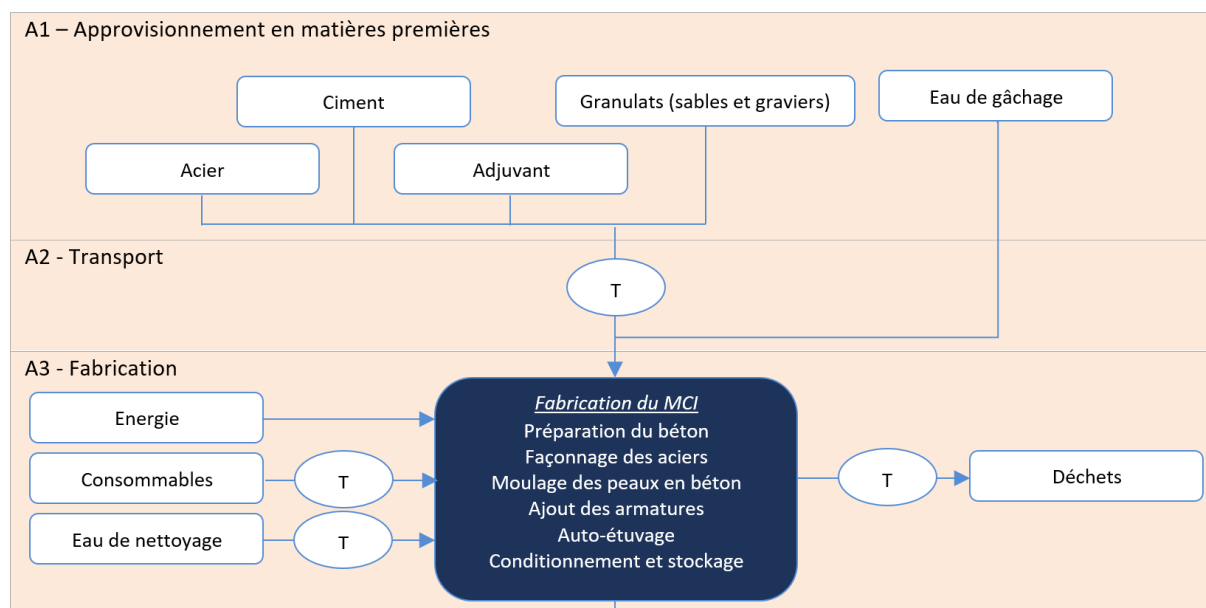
A1 – Approvisionnement en matières premières

Ciment

Granulats (sables et graviers)

Eau de gâchage

Acier

Adjuvant

A2 - Transport

T

A3 - Fabrication

Energie

Consommables

T

Eau de nettoyage

T

Fabrication du MCI
Préparation du béton
Façonnage des aciers
Moulage des peaux en béton
Ajout des armatures
Auto-étuvage
Conditionnement et stockage

T

Déchets